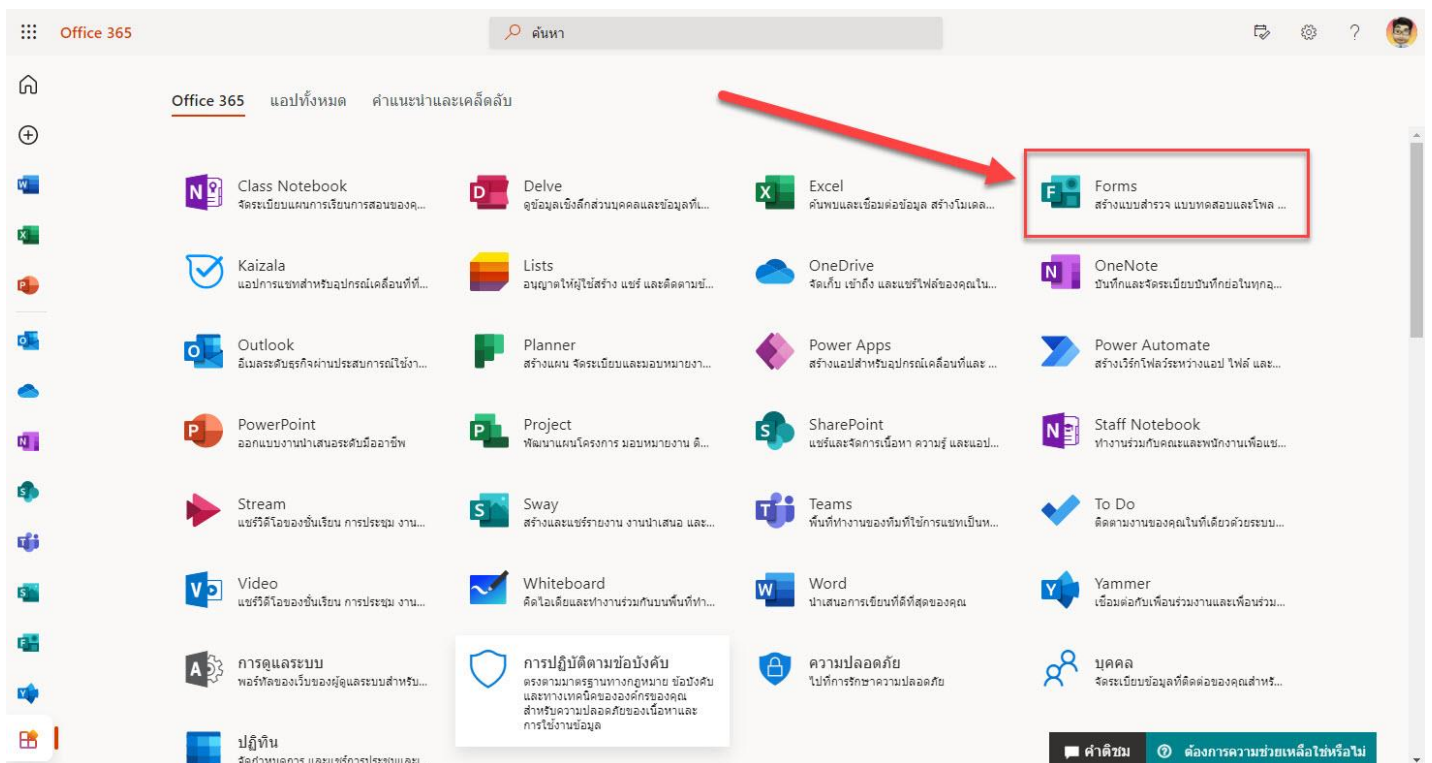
Office 365

ค้นหา

Office 365 แอปทั้งหมด คำแนะนำและเคล็ดลับ

Class Notebook
จัดระเบียบแผนการเรียนการสอนของคุ...

Delve
ดูข้อมูลเชิงลึกส่วนบุคคลและข้อมูลที่เ...

Excel
ค้นพบและเชื่อมต่อข้อมูล สร้างโมเดล...

Forms
สร้างแบบสำรวจ แบบทดสอบและโพล ...

Kaizala
แอปการแชทสำหรับอุปกรณ์เคลื่อนที่ที่...

Lists
อนุญาตให้ผู้ใช้สร้าง แชร์ และติดตามข้...

OneDrive
จัดเก็บ เข้าถึง และแชร์ไฟล์ของคุณใน...

OneNote
บันทึกและจัดระเบียบบันทึกย่อในทุกอุ...

Outlook
อีเมลระดับธุรกิจผ่านประสบการณ์ใช้งา...

Planner
สร้างแผน จัดระเบียบและมอบหมายงา...

Power Apps
สร้างแอปสำหรับอุปกรณ์เคลื่อนที่และ ...

Power Automate
สร้างเวิร์กโฟลว์ระหว่างแอป ไฟล์ และ...

PowerPoint
ออกแบบงานนำเสนอระดับมืออาชีพ

Project
พัฒนาแผนโครงการ มอบหมายงาน ติ...

SharePoint
แชร์และจัดการเนื้อหา ความรู้ และแอป...

Staff Notebook
ทำงานร่วมกับคณะและพนักงานเพื่อแช...

Stream
แชร์วิดีโอของชั้นเรียน การประชุม งาน...

Sway
สร้างและแชร์รายงาน งานนำเสนอ และ...

Teams
พื้นที่ทำงานของทีมที่ใช้การแชทเป็นห...

To Do
ติดตามงานของคุณในที่เดียวด้วยระบบ...

Video
แชร์วิดีโอของชั้นเรียน การประชุม งาน...

Whiteboard
คิดไอเดียและทำงานร่วมกันบนพื้นที่ทำ...

Word
นำเสนอการเขียนที่ดีที่สุดของคุณ

Yammer
เชื่อมต่อกับเพื่อนร่วมงานและเพื่อนร่วม...

การดูแลระบบ
พอร์ทัลของเว็บของผู้ดูแลระบบสำหรับ...

การปฏิบัติตามข้อบังคับ
ตรงตามมาตรฐานทางกฎหมาย ข้อบังคับ และทางเทคนิคขององค์กรของคุณ สำหรับความปลอดภัยของเนื้อหาและการใช้งานข้อมูล

ความปลอดภัย
ไปที่การรักษาความปลอดภัย

บุคคล
จัดระเบียบข้อมูลที่ติดต่อของคุณสำหรั...

ปฏิทิน
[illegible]

คำติชม

ต้องการความช่วยเหลือใช่หรือไม่